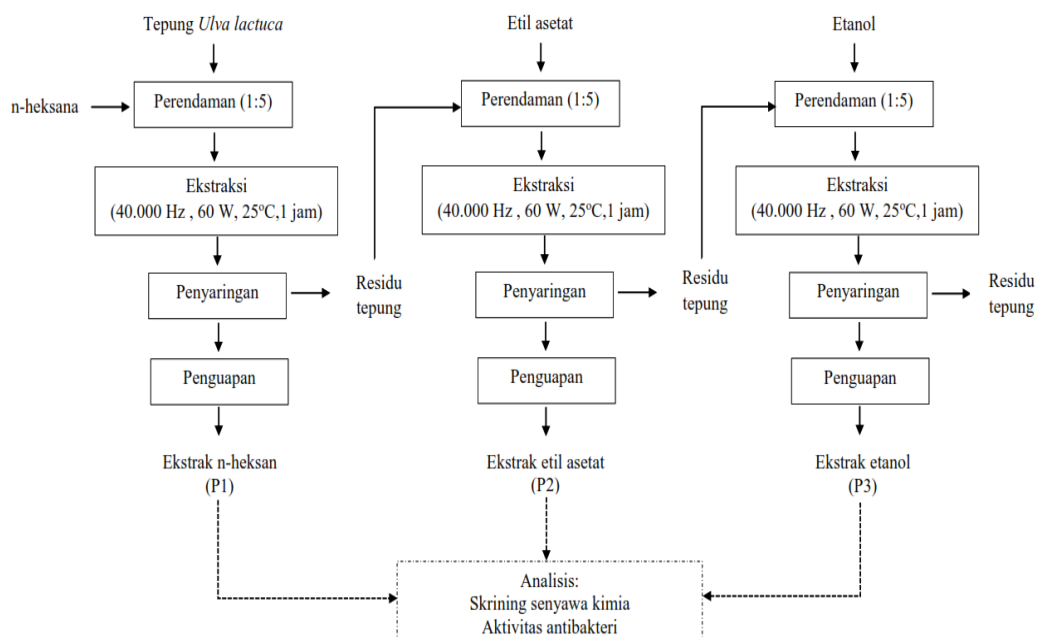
Tepung *Ulva lactuca*

n-heksana

Perendaman (1:5)

Ekstraksi (40.000 Hz , 60 W, 25$^{o}$C,1 jam)

Penyaringan

Residu tepung

Penguapan

Ekstrak n-heksan (P1)

Etil asetat

Perendaman (1:5)

Ekstraksi (40.000 Hz , 60 W, 25$^{o}$C,1 jam)

Penyaringan

Residu tepung

Penguapan

Ekstrak etil asetat (P2)

Etanol

Perendaman (1:5)

Ekstraksi (40.000 Hz , 60 W, 25$^{o}$C,1 jam)

Penyaringan

Residu tepung

Penguapan

Ekstrak etanol (P3)

Analisis:
Skrining senyawa kimia
Aktivitas antibakteri